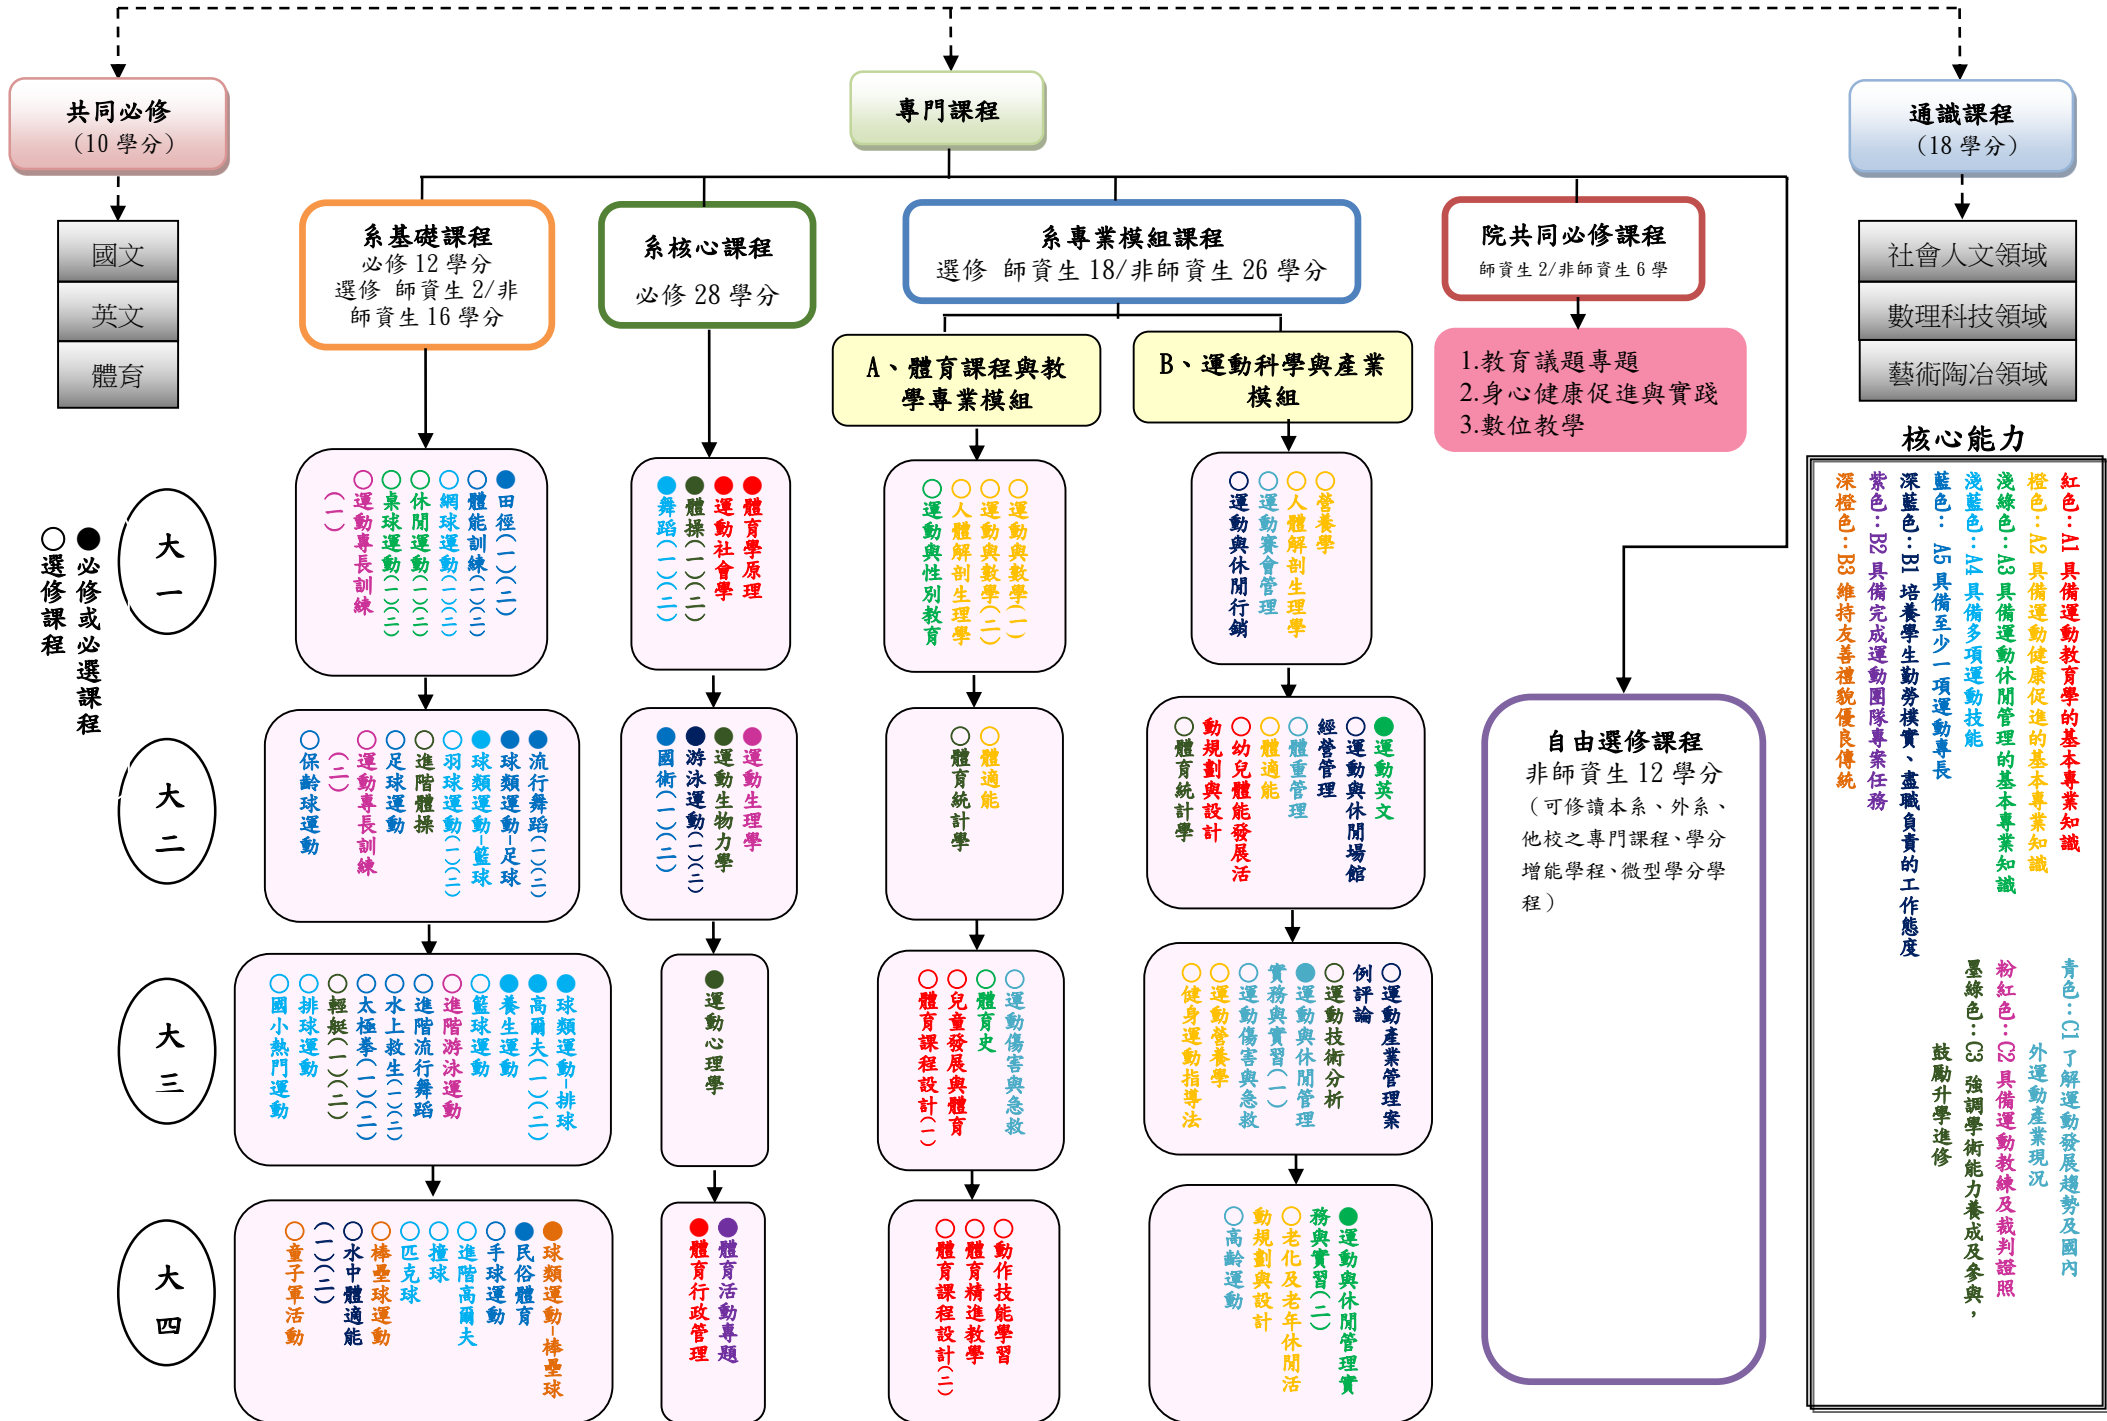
共同必修
（10 學分）

國文
英文
體育

專門課程

通識課程
（18 學分）

社會人文領域
數理科技領域
藝術陶冶領域

系基礎課程
必修 12 學分
選修 師資生 2/非師資生 16 學分

系核心課程
必修 28 學分

系專業模組課程
選修 師資生 18/非師資生 26 學分

院共同必修課程
師資生 2/非師資生 6 學

A、體育課程與教學專業模組

B、運動科學與產業模組

1.教育議題專題
2.身心健康促進與實踐
3.數位教學

●必修或必選課程
○選修課程

大一

大二

大三

大四

●田徑(一)(二)
○體能訓練(一)(二)
○網球運動(一)(二)
○休閒運動(一)(二)
○桌球運動(一)(二)
○運動專長訓練(一)

●體育學原理
●運動社會學
●體操(一)(二)
●舞蹈(一)(二)

○運動與數學(一)
○運動與數學(二)
○人體解剖生理學
○運動與性別教育

○營養學
○人體解剖生理學
○運動賽會管理
○運動與休閒行銷

●流行舞蹈(一)(二)
●球類運動-足球
●球類運動-籃球
○羽球運動(一)(二)
○進階體操
○足球運動
○運動專長訓練(二)
○保齡球運動

●運動生理學
●運動生物力學
●游泳運動(一)(二)
●國術(一)(二)

○體適能
○體育統計學

●運動英文
○運動與休閒場館經營管理
○體重管理
○體適能
○幼兒體能發展活動規劃與設計
○體育統計學

●球類運動-排球
●高爾夫(一)(二)
●養生運動
○籃球運動
○進階游泳運動
○進階流行舞蹈
○水上救生(一)(二)
○太極拳(一)(二)
○輕艇(一)(二)
○排球運動
○國小熱門運動

●運動心理學

○運動傷害與急救
○體育史
○兒童發展與體育
○體育課程設計(一)

○運動產業管理案例評論
○運動技術分析
●運動與休閒管理實務與實習(一)
○運動傷害與急救
○運動營養學
○健身運動指導法

●球類運動-棒壘球
●民俗體育
○手球運動
○進階高爾夫
○撞球
○匹克球
○棒壘球運動
○水中體適能(一)(二)
○童子軍活動

●體育活動專題
●體育行政管理

○動作技能學習
○體育精進教學
○體育課程設計(二)

●運動與休閒管理實務與實習(二)
○老化及老年休閒活動規劃與設計
○高齡運動

自由選修課程
非師資生 12 學分
（可修讀本系、外系、他校之專門課程、學分增能學程、微型學分學程）

核心能力

紅色：A1 具備運動教育學的基本專業知識
橙色：A2 具備運動健康促進的基本專業知識
淺綠色：A3 具備運動休閒管理的基本專業知識
淺藍色：A4 具備多項運動技能
藍色：A5 具備至少一項運動專長
深藍色：B1 培養學生勤勞樸實、盡職負責的工作態度
紫色：B2 具備完成運動團隊專案任務
深橙色：B3 維持友善禮貌優良傳統
青色：C1 了解運動發展趨勢及國內外運動產業現況
粉紅色：C2 具備運動教練及裁判證照
墨綠色：C3 強調學術能力養成及參與，鼓勵升學進修